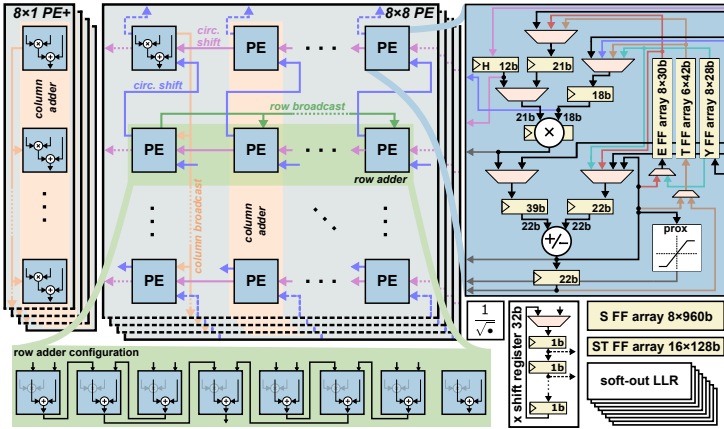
8×1 PE+

column adder

8×8 PE

circ. shift

PE

PE

circ. shift

row broadcast

PE

PE

PE

row adder

column broadcast

column adder

PE

PE

PE

row adder configuration

H 12b

21b

18b

21b

18b

×

E FF array 8×30b

T FF array 6×42b

Y FF array 8×28b

39b

22b

22b

22b

+/−

prox

22b

$\frac{1}{\sqrt{\bullet}}$

x shift register 32b

1b

1b

1b

S FF array 8×960b

ST FF array 16×128b

soft-out LLR